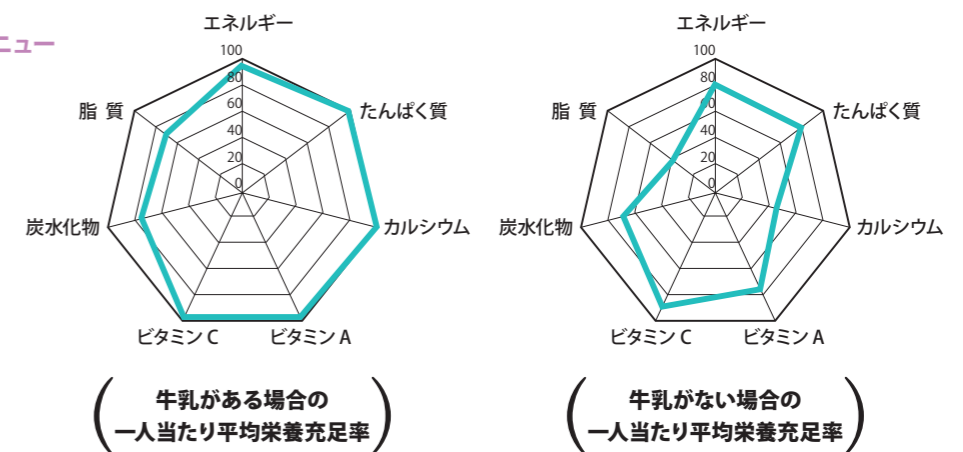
ニュー

エネルギー
100
80
60
40
20
0
たんぱく質
カルシウム
ビタミン A
ビタミン C
炭水化物
脂 質

牛乳がある場合の
一人当たり平均栄養充足率

エネルギー
100
80
60
40
20
0
たんぱく質
カルシウム
ビタミン A
ビタミン C
炭水化物
脂 質

牛乳がない場合の
一人当たり平均栄養充足率